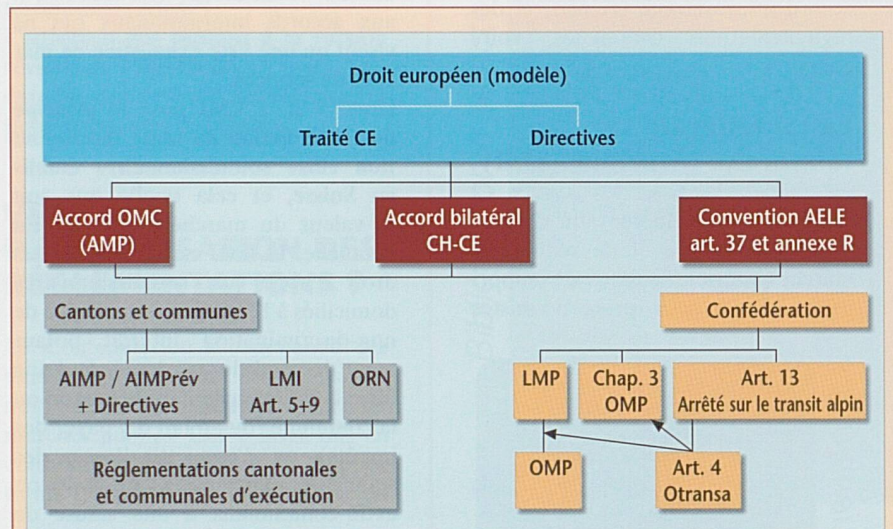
Droit européen (modèle)

Traité CE

Directives

Accord OMC (AMP)

Accord bilatéral CH-CE

Convention AELE art. 37 et annexe R

Cantons et communes

Confédération

AIMP / AIMPrév + Directives

LMI Art. 5+9

ORN

LMP

Chap. 3 OMP

Art. 13 Arrêté sur le transit alpin

Réglementations cantonales et communales d'exécution

OMP

Art. 4 Otransa